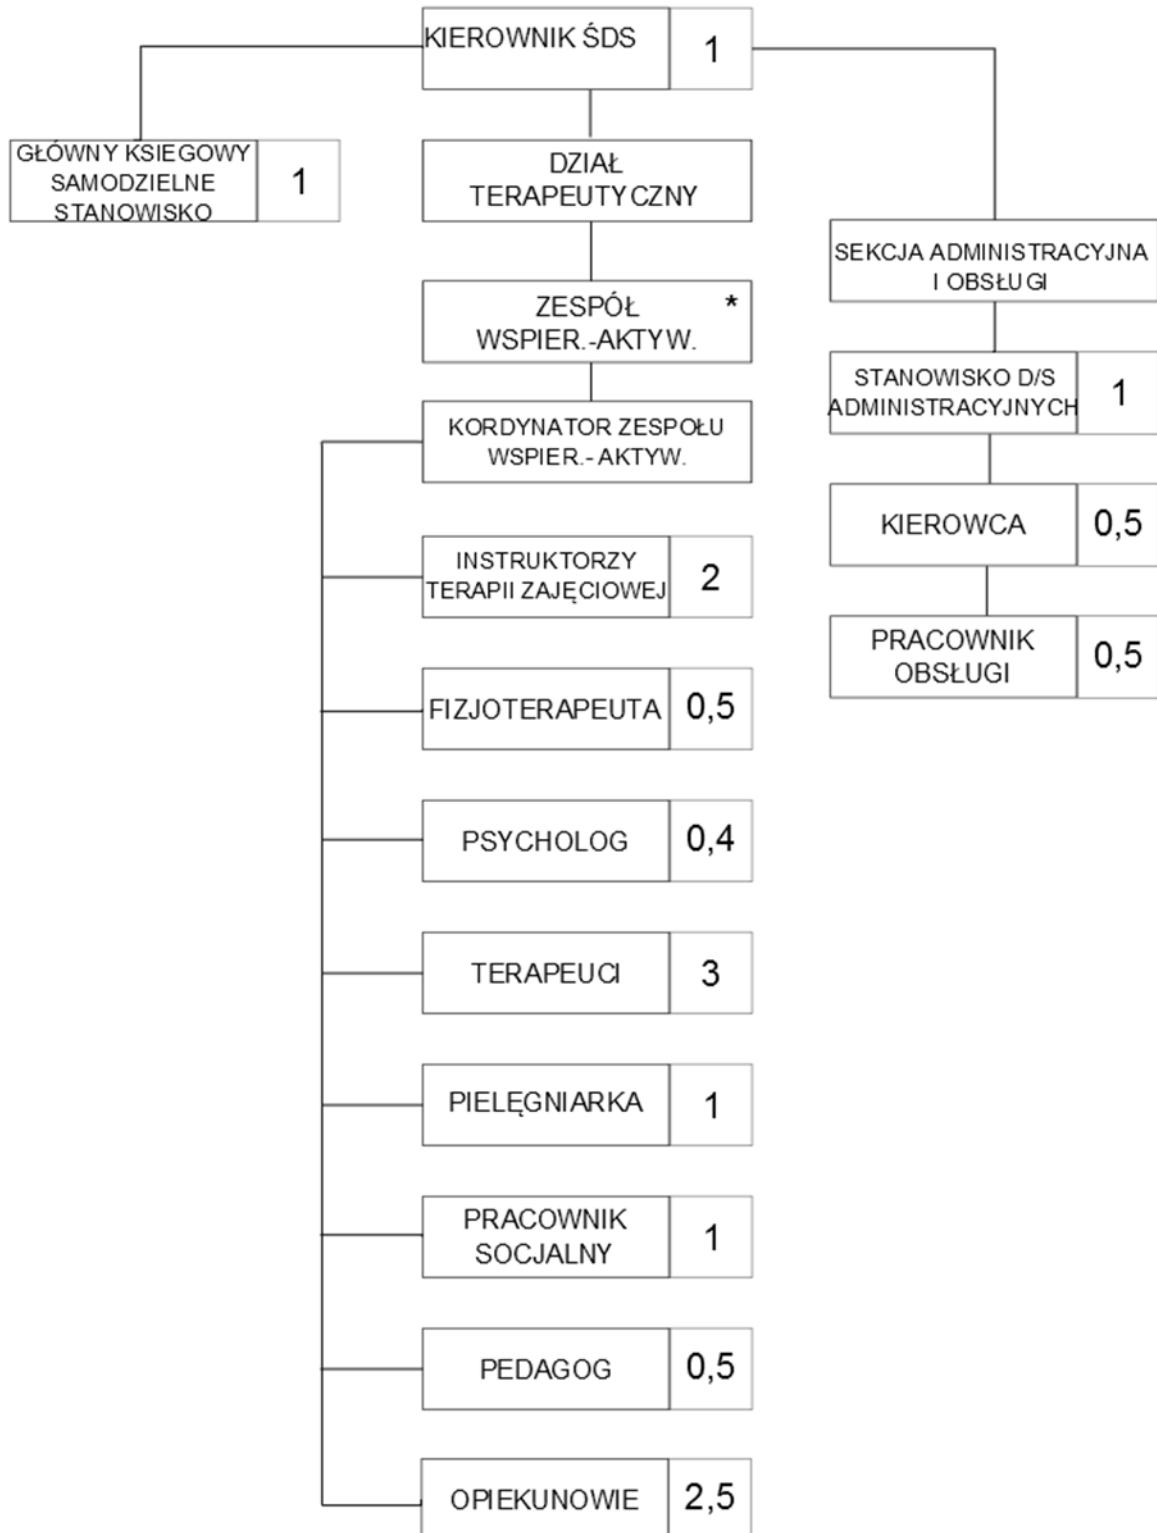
KIEROWNIK ŚDS 1

GŁÓWNY KSIEGOWY SAMODZIELNE STANOWISKO 1

DZIAŁ TERAPEUTYCZNY

ZESPÓŁ WSPIER.-AKTYW. *

KORDYNATOR ZESPOŁU WSPIER.- AKTYW.

INSTRUKTORZY TERAPII ZAJĘCIOWEJ 2

FIZJOTERAPEUTA 0,5

PSYCHOLOG 0,4

TERAPEUCI 3

PIELĘGNIARKA 1

PRACOWNIK SOCJALNY 1

PEDAGOG 0,5

OPIEKUNOWIE 2,5

SEKCJA ADMINISTRACYJNA I OBSŁUGI

STANOWISKO D/S ADMINISTRACYJNYCH 1

KIEROWCA 0,5

PRACOWNIK OBSŁUGI 0,5